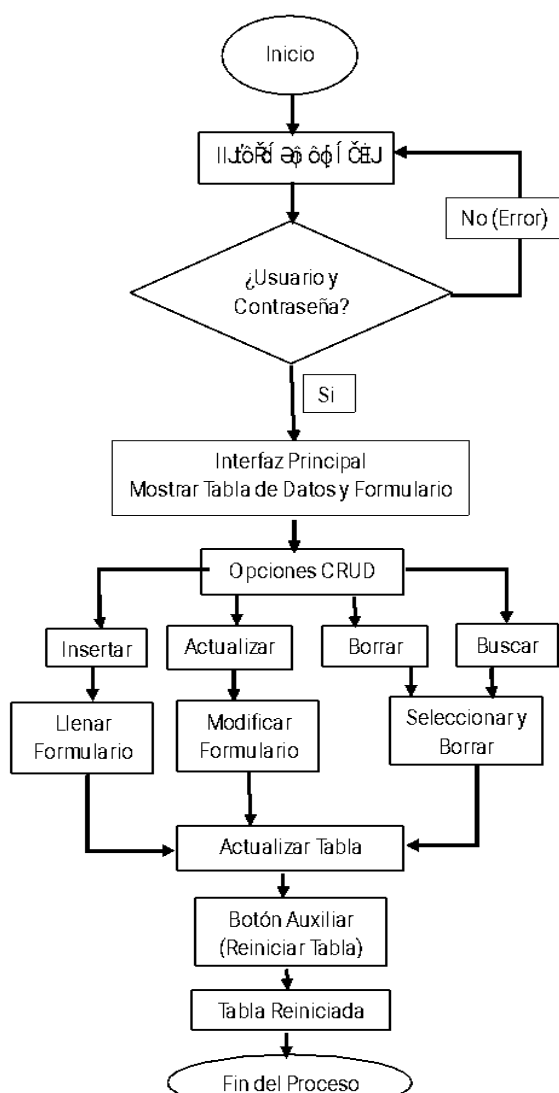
Inicio

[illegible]

No (Error)

¿Usuario y Contraseña?

Si

Interfaz Principal
Mostrar Tabla de Datos y Formulario

Opciones CRUD

Insertar

Actualizar

Borrar

Buscar

Llenar Formulario

Modificar Formulario

Seleccionar y Borrar

Actualizar Tabla

Botón Auxiliar (Reiniciar Tabla)

Tabla Reiniciada

Fin del Proceso